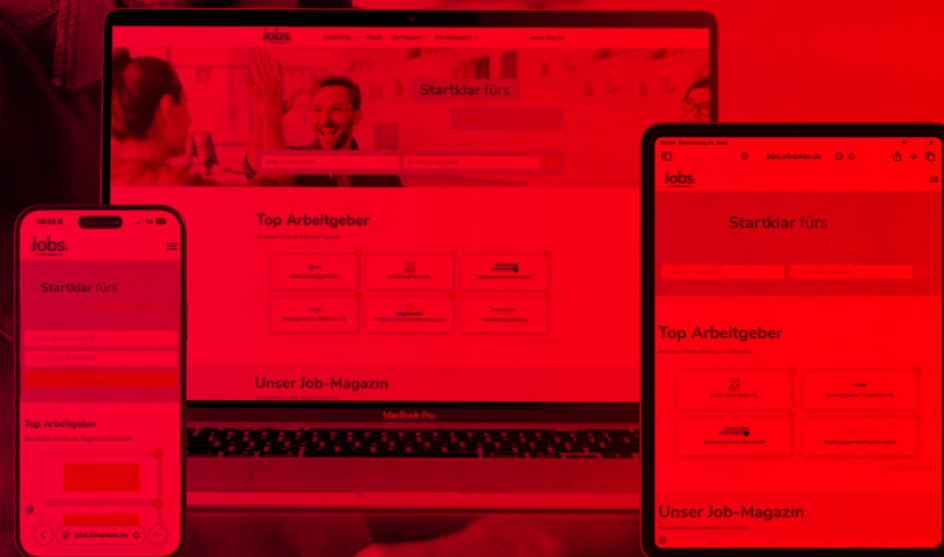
Jobs.

Startklar fürs

Top Arbeitgeber

Unser Job-Magazin

MacBook Pro

09:05

Jobs.

Startklar fürs

Top Arbeitgeber

jobs.infranken.de

jobs.infranken.de

Jobs.

Startklar fürs

Top Arbeitgeber

Unser Job-Magazin